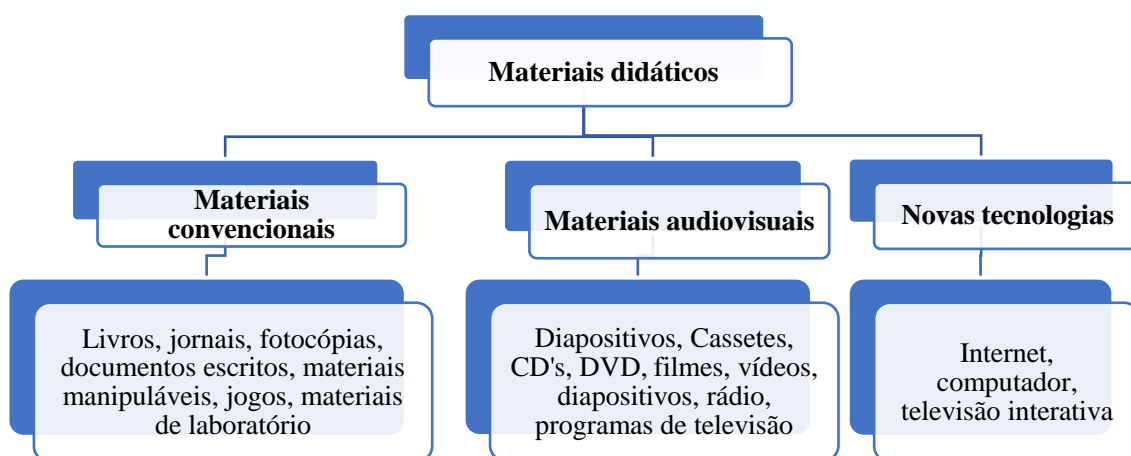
Materiais didáticos

Materiais convencionais

Livros, jornais, fotocópias, documentos escritos, materiais manipuláveis, jogos, materiais de laboratório

Materiais audiovisuais

Diapositivos, Cassetes, CD's, DVD, filmes, vídeos, diapositivos, rádio, programas de televisão

Novas tecnologias

Internet, computador, televisão interativa